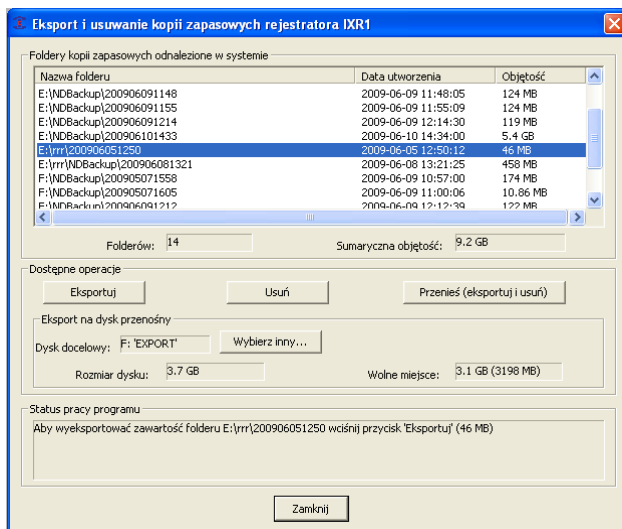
Eksport i usuwanie kopii zapasowych rejestratora IXR1

Foldery kopii zapasowych odnalezione w systemie

| Nazwa folderu | Data utworzenia | Objętość |
|---|---|---|
| E:\NDBackup\200906091148 | 2009-06-09 11:48:05 | 124 MB |
| E:\NDBackup\200906091155 | 2009-06-09 11:55:09 | 124 MB |
| E:\NDBackup\200906091214 | 2009-06-09 12:14:30 | 119 MB |
| E:\NDBackup\200906101433 | 2009-06-10 14:34:00 | 5.4 GB |
| E:\rrr\200906051250 | 2009-06-05 12:50:12 | 46 MB |
| E:\rrr\NDBackup\200906081321 | 2009-06-08 13:21:25 | 458 MB |
| F:\NDBackup\200905071558 | 2009-06-09 10:57:00 | 174 MB |
| F:\NDBackup\200905071605 | 2009-06-09 11:00:06 | 10.86 MB |
| F:\NDBackup\200906091212 | 2009-06-09 12:12:39 | 122 MB |

Folderów: 14

Sumaryczna objętość: 9.2 GB

Dostępne operacje

Eksportuj

Usuń

Przenieś (eksportuj i usuń)

Eksport na dysk przenośny

Dysk docelowy: F: 'EXPORT'

Wybierz inny...

Rozmiar dysku: 3.7 GB

Wolne miejsce: 3.1 GB (3198 MB)

Status pracy programu

Aby wyeksportować zawartość folderu E:\rrr\200906051250 wciśnij przycisk 'Eksportuj' (46 MB)

Zamknij